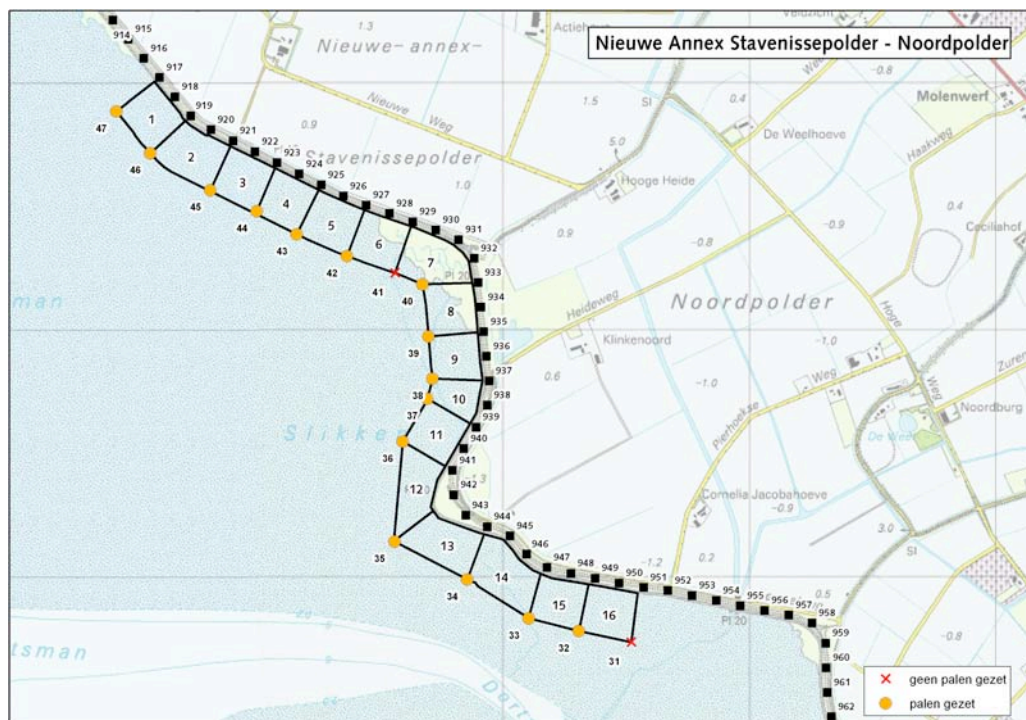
Nieuwe Annex Stavenissepolder - Noordpolder

1.3
Nieuwe- annex-
Actiehoe
Veldzicht
Nieuwe Weg
1.5
SI
0.4
-0.8
Molenwerf
0.9
5.0
De Weelhoeve
Haakweg
Stavenissepolder
Hooge Heide
1.0
0.4
-0.9
0.9
-0.8
Cecilia hof
man
Heideweg
Noordpolder
Hoge
Klinkenoord
-1.0
0.6
-1.0
Weg
Weg
Zuren
Pierhoekse
Noordburg
Slikken
De Weel
Cornelia Jacobahoeve
-0.9
3.0
SI
0.2
-1.2
0.5
-0.8
tsman
Dort
PI 21
PI 20

914 915 916 917 918 919 920 921 922 923 924 925 926 927 928 929 930 931 932 933 934 935 936 937 938 939 940 941 942 943 944 945 946 947 948 949 950 951 952 953 954 955 956 957 958 959 960 961 962

1 2 3 4 5 6 7 8 9 10 11 12 13 14 15 16

47 46 45 44 43 42 41 40 39 38 37 36 35 34 33 32 31

geen palen gezet
palen gezet